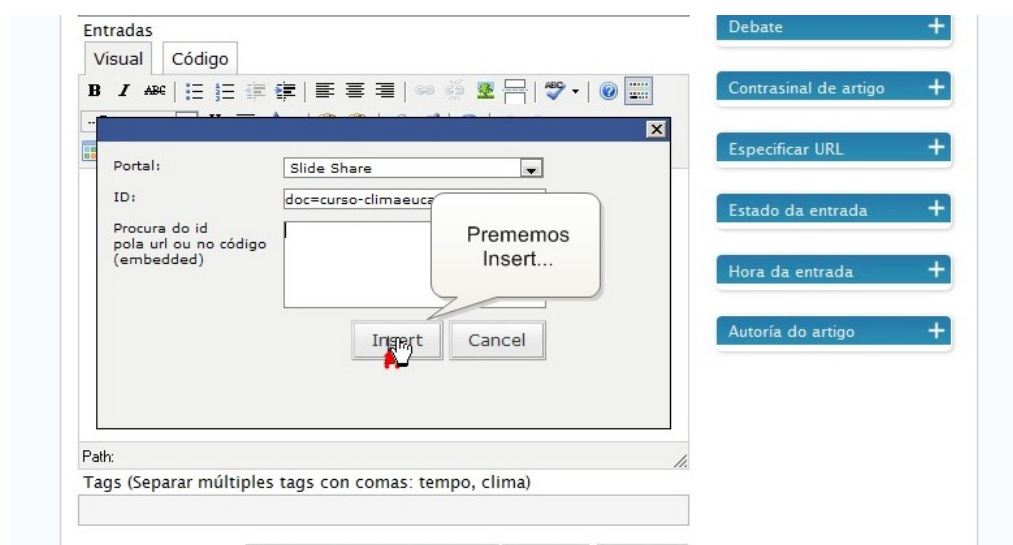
Entradas

Visual Código

B I ABC

Portal: Slide Share

ID: doc=curso-climaeuca

Procura do id pola url ou no código (embedded)

Prememos Insert...

Insert Cancel

Path:

Tags (Separar múltiples tags con comas: tempo, clima)

Debate +

Contrasinal de artigo +

Especificar URL +

Estado da entrada +

Hora da entrada +

Autoría do artigo +